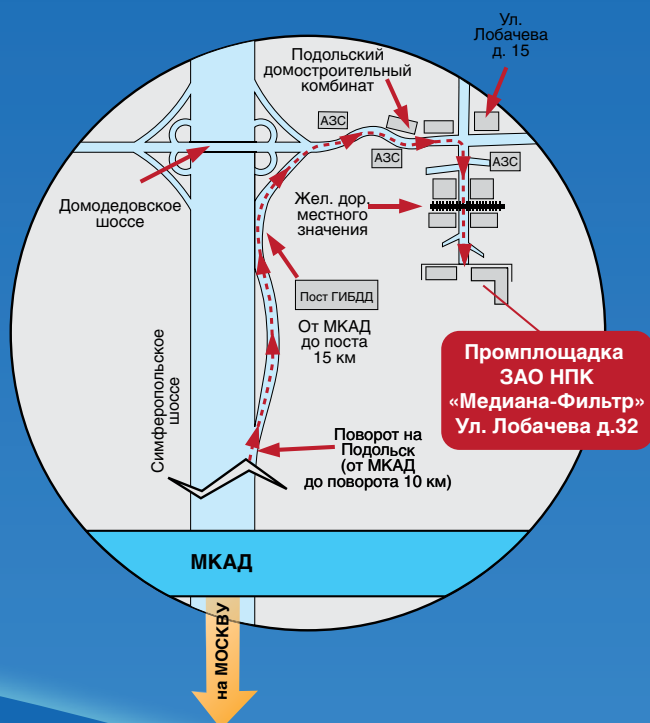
Ул. Лобачева д. 15

Подольский домостроительный комбинат

АЗС

АЗС

АЗС

Домодедовское шоссе

Жел. дор. местного значения

Пост ГИБДД

От МКАД до поста 15 км

Симферопольское шоссе

Промплощадка ЗАО НПК «Медиана-Фильтр» Ул. Лобачева д.32

Поворот на Подольск (от МКАД до поворота 10 км)

МКАД

на МОСКВУ